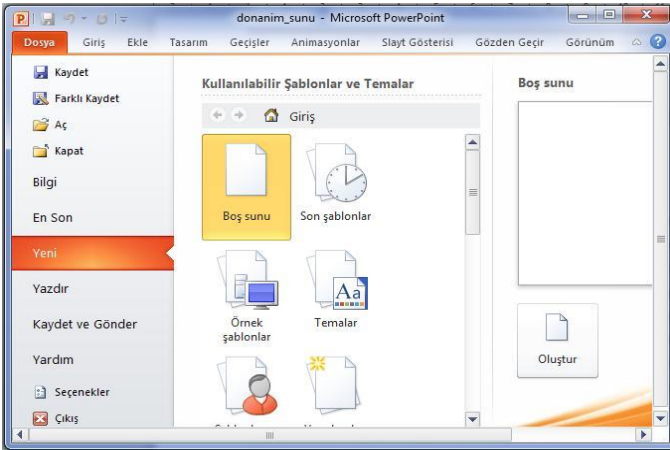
donanim_sunu - Microsoft PowerPoint

Dosya Giriş Ekle Tasarım Geçişler Animasyonlar Slayt Gösterisi Gözden Geçir Görünüm

Kaydet
Farklı Kaydet
Aç
Kapat
Bilgi
En Son
Yeni
Yazdır
Kaydet ve Gönder
Yardım
Seçenekler
Çıkış

Kullanılabilir Şablonlar ve Temalar

Giriş

Boş sunu
Son şablonlar
Örnek şablonlar
Temalar
Aa

Boş sunu

Oluştur